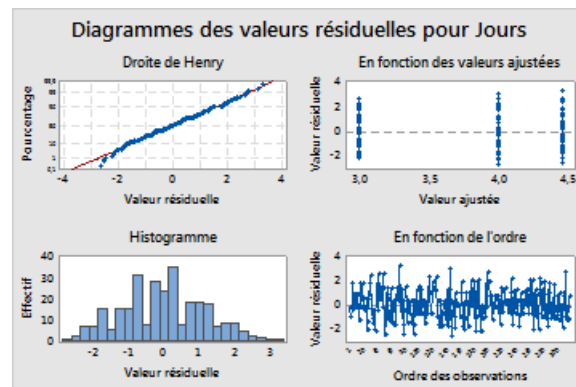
Diagrammes des valeurs résiduelles pour Jours

Droite de Henry

Pourcentage

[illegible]

-4
-2
0
2
4

Valeur résiduelle

En fonction des valeurs ajustées

Valeur résiduelle

4
2
0
-2

3,0
3,5
4,0
4,5

Valeur ajustée

Histogramme

Effectif

40
30
20
10
0

-2
-1
0
1
2
3

Valeur résiduelle

En fonction de l'ordre

Valeur résiduelle

4
2
0
-2

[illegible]

Ordre des observations